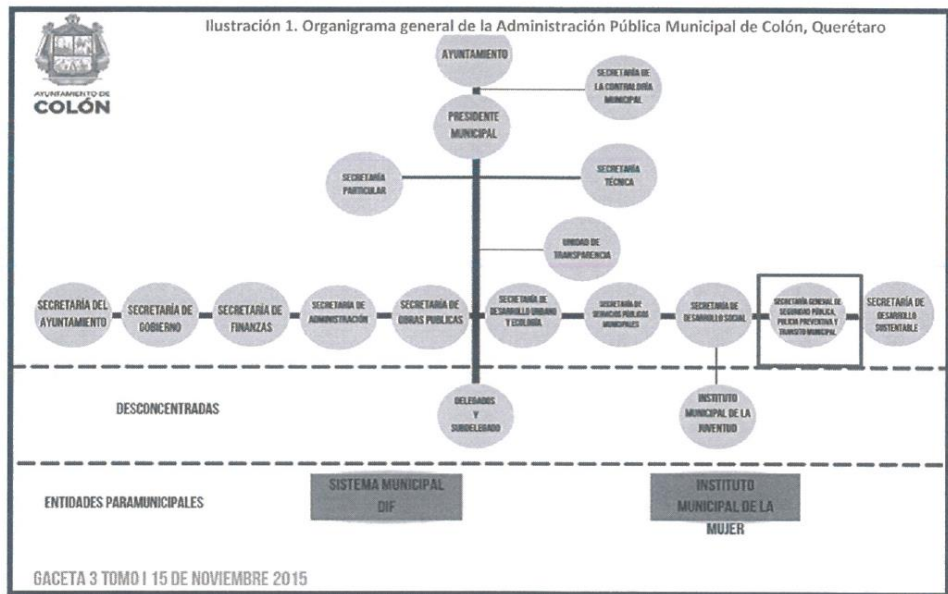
AYUNTAMIENTO DE
COLÓN

Ilustración 1. Organigrama general de la Administración Pública Municipal de Colón, Querétaro

AYUNTAMIENTO

SECRETARÍA DE LA CONTRALORÍA MUNICIPAL

PRESIDENTE MUNICIPAL

SECRETARÍA PARTICULAR

SECRETARÍA TÉCNICA

UNIDAD DE TRANSPARENCIA

SECRETARÍA DEL AYUNTAMIENTO

SECRETARÍA DE GOBIERNO

SECRETARÍA DE FINANZAS

SECRETARÍA DE ADMINISTRACIÓN

SECRETARÍA DE OBRAS PUBLICAS

SECRETARÍA DE DESARROLLO URBANO Y ECOLOGÍA

SECRETARÍA DE SERVICIOS PÚBLICOS MUNICIPALES

SECRETARÍA DE DESARROLLO SOCIAL

SECRETARÍA GENERAL DE SEGURIDAD PÚBLICA, POLICÍA PREVENTIVA Y TRANSITO MUNICIPAL

SECRETARÍA DE DESARROLLO SUSTENTABLE

DESCONCENTRADAS

DELEGADOS Y SUBDELEGADO

INSTITUTO MUNICIPAL DE LA JUVENTUD

ENTIDADES PARAMUNICIPALES

SISTEMA MUNICIPAL DIF

INSTITUTO MUNICIPAL DE LA MUJER

GACETA 3 TOMO I 15 DE NOVIEMBRE 2015